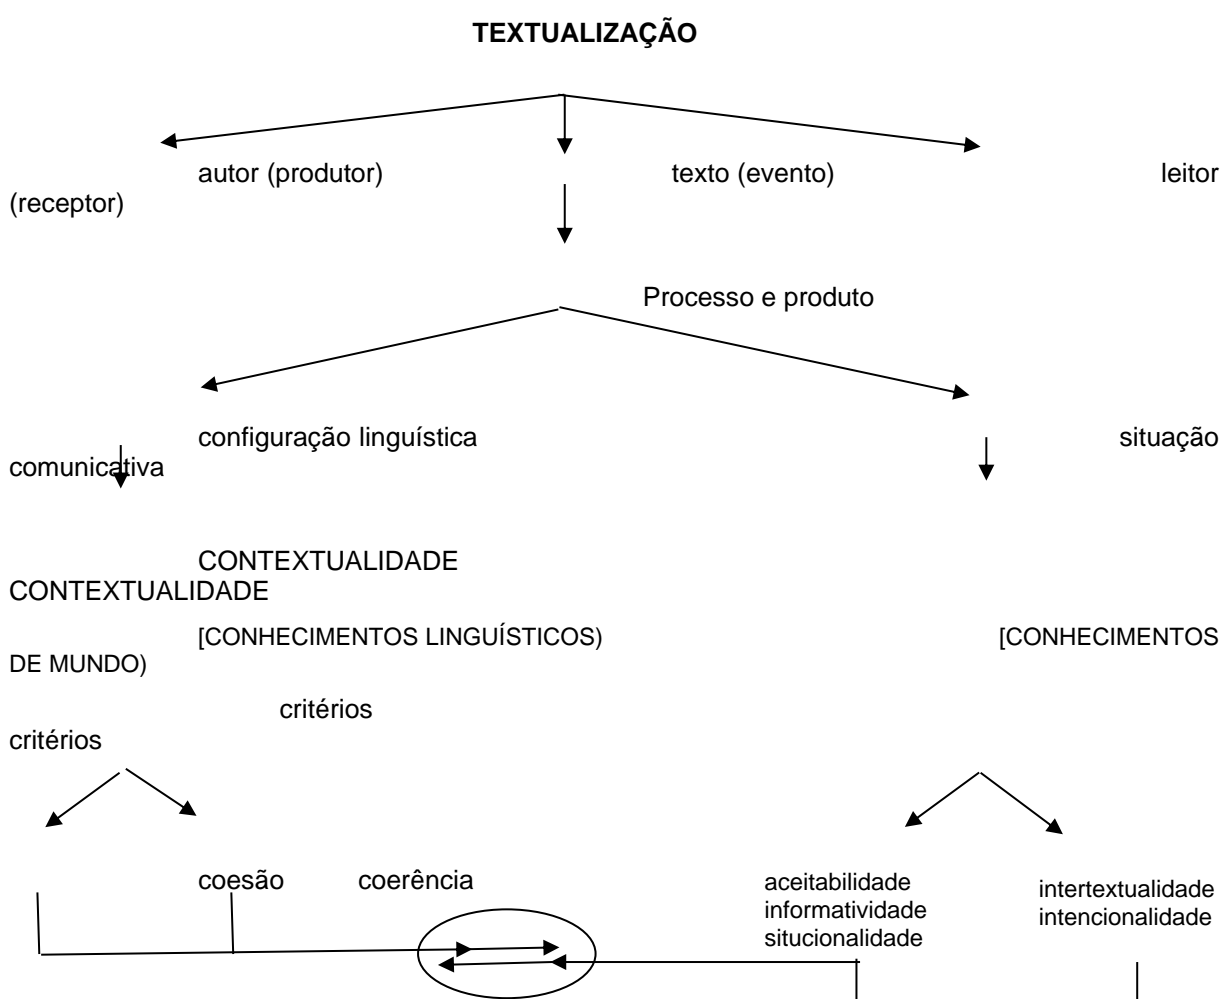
TEXTUALIZAÇÃO

autor (produtor) texto (evento) leitor (receptor)

Processo e produto

configuração linguística situação comunicativa

CONTEXTUALIDADE CONTEXTUALIDADE

[CONHECIMENTOS LINGUÍSTICOS) [CONHECIMENTOS DE MUNDO)

critérios critérios

coesão coerência

aceitabilidade
informatividade
situcionalidade

intertextualidade
intencionalidade